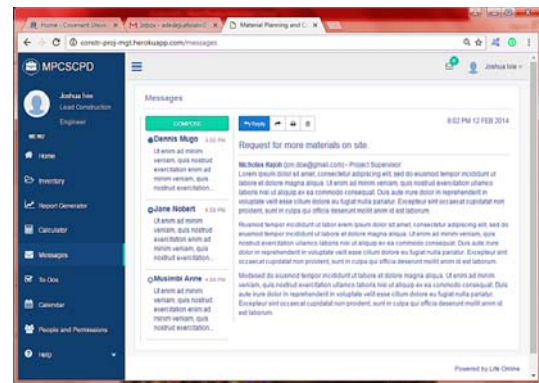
Home - Covenant Unive × | M Inbox - adedeji.aduloju@ × | Material Planning and C ×

constr-proj-mgt.herokuapp.com/messages

MPCSCPD

Joshua Isie
Lead Construction Engineer

MENU

Home

Inventory

Report Generator

Calculator

Messages

To Dos

Calendar

People and Permissions

Help

Joshua Isie

Messages

COMPOSE

Dennis Mugo 5:30 PM
Ut enim ad minim veniam, quis nostrud exercitation enim ad minim veniam, quis nostrud exercitation...

Jane Nobert 4:59 PM
Ut enim ad minim veniam, quis nostrud exercitation enim ad minim veniam, quis nostrud exercitation...

Musimbi Anne 4:44 PM
Ut enim ad minim veniam, quis nostrud exercitation enim ad minim veniam, quis nostrud exercitation...

Reply

8:02 PM 12 FEB 2014

Request for more materials on site.

Nicholas Kaph (jon.doe@gmail.com) ~ Project Supervisor
Lorem ipsum dolor sit amet, consectetur adipiscing elit, sed do eiusmod tempor incididunt ut labore et dolore magna aliqua. Ut enim ad minim veniam, quis nostrud exercitation ullamco laboris nisi ut aliquip ex ea commodo consequat. Duis aute irure dolor in reprehenderit in voluptate velit esse cillum dolore eu fugiat nulla pariatur. Excepteur sint occaecat cupidatat non proident, sunt in culpa qui officia deserunt mollit anim id est laborum.

Eiusmod tempor incididunt ut labore enim ipsum dolor sit amet, consectetur adipiscing elit, sed do eiusmod tempor incididunt ut labore et dolore magna aliqua. Ut enim ad minim veniam, quis nostrud exercitation ullamco laboris nisi ut aliquip ex ea commodo consequat. Duis aute irure dolor in reprehenderit in voluptate velit esse cillum dolore eu fugiat nulla pariatur. Excepteur sint occaecat cupidatat non proident, sunt in culpa qui officia deserunt mollit anim id est laborum.

Molested do eiusmod tempor incididunt ut labore et dolore magna aliqua. Ut enim ad minim veniam, quis nostrud exercitation ullamco laboris nisi ut aliquip ex ea commodo consequat. Duis aute irure dolor in reprehenderit in voluptate velit esse cillum dolore eu fugiat nulla pariatur. Excepteur sint occaecat cupidatat non proident, sunt in culpa qui officia deserunt mollit anim id est laborum.

Powered by Life Online